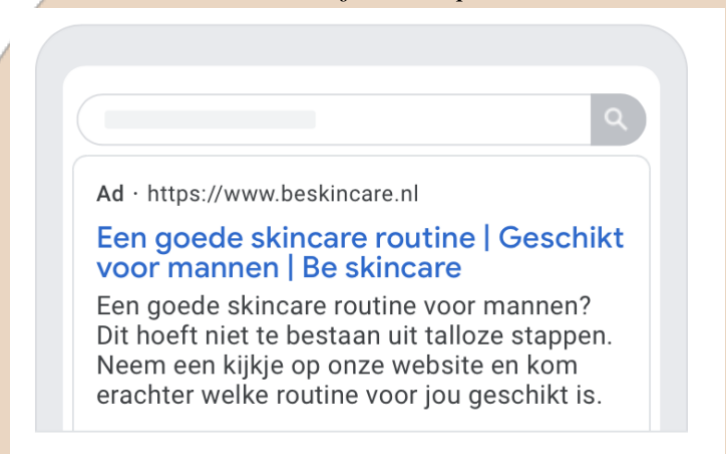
Ad · https://www.beskincare.nl

Een goede skincare routine | Geschikt voor mannen | Be skincare

Een goede skincare routine voor mannen? Dit hoeft niet te bestaan uit talloze stappen. Neem een kijkje op onze website en kom erachter welke routine voor jou geschikt is.